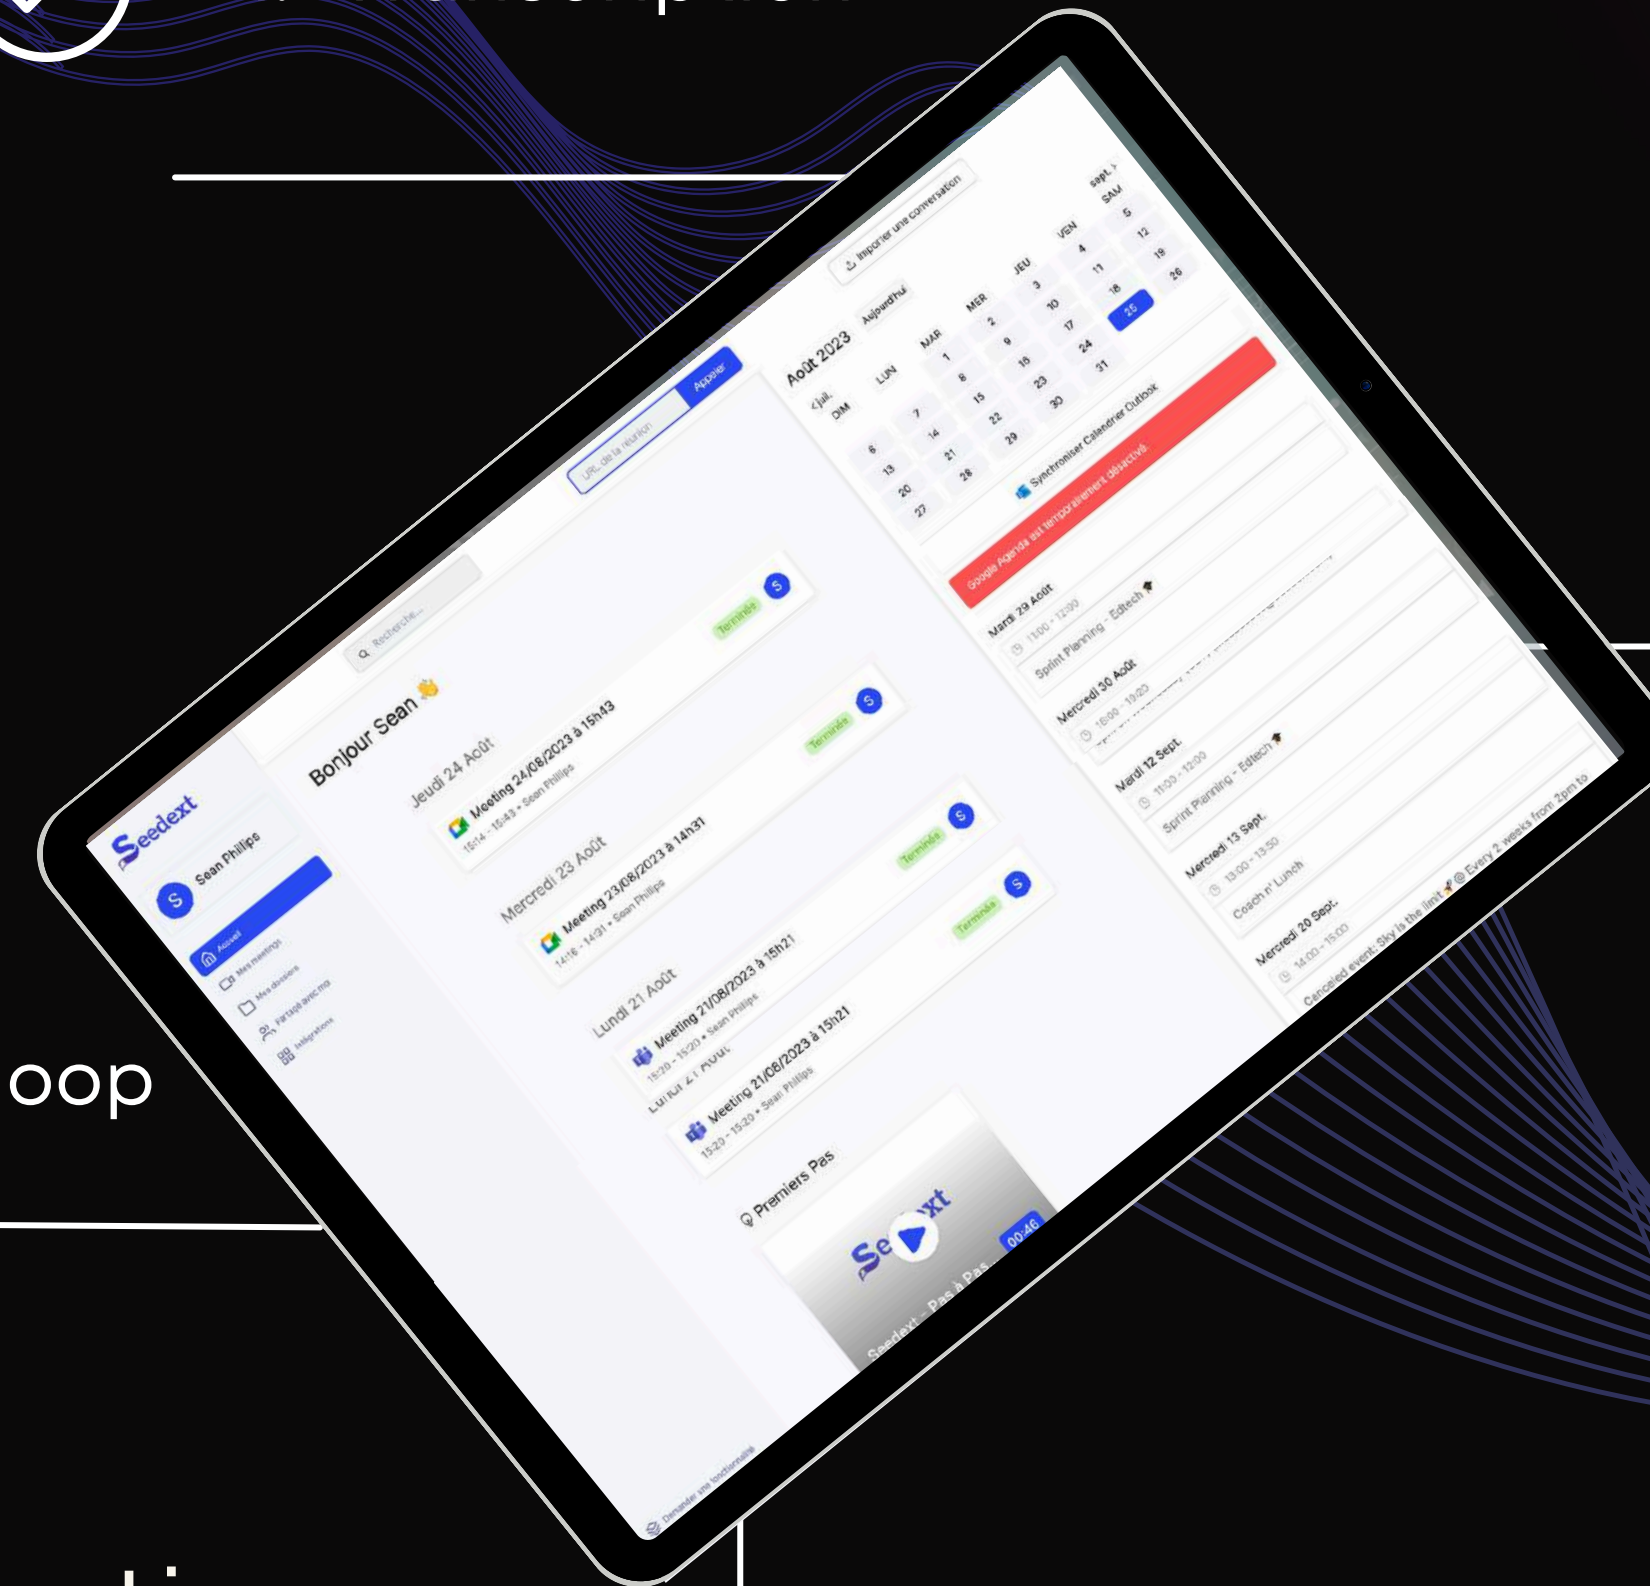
oop

Seedext
Sean Philips
S
Accueil
Mes meetings
Mes dossiers
Partagé avec moi
Intégrations
Demander une fonctionnalité

Recherche...
URL de la réunion
Appeler
Importer une conversation

Bonjour Sean 👋

Jeudi 24 Août
Meeting 24/08/2023 à 15h43
15:14 - 15:43 • Sean Philips
Terminée
S

Mercredi 23 Août
Meeting 23/08/2023 à 14h31
14:16 - 14:31 • Sean Philips
Terminée
S

Lundi 21 Août
Meeting 21/08/2023 à 15h21
15:20 - 15:20 • Sean Philips
Terminée
S

Meeting 21/08/2023 à 15h21
15:20 - 15:20 • Sean Philips
Terminée
S

Premiers Pas
Seedext
Seedext - Pas à Pas
00:46

Août 2023
Aujourd'hui
< juil.
sept. >

| DIM | LUN | MAR | MER | JEU | VEN | SAM |
|---|---|---|---|---|---|---|
| | | 1 | 2 | 3 | 4 | 5 |
| 6 | 7 | 8 | 9 | 10 | 11 | 12 |
| 13 | 14 | 15 | 16 | 17 | 18 | 19 |
| 20 | 21 | 22 | 23 | 24 | 25 | 26 |
| 27 | 28 | 29 | 30 | 31 | | |

Synchroniser Calendrier Outlook
Google Agenda est temporairement désactivé

Mardi 29 Août
11:00 - 12:00
Sprint Planning - Edtech 🎓

Mercredi 30 Août
18:00 - 19:20

Mardi 12 Sept.
11:00 - 12:00
Sprint Planning - Edtech 🎓

Mercredi 13 Sept.
13:00 - 13:50
Coach n' Lunch

Mercredi 20 Sept.
14:00 - 15:00
Canceled event: Sky is the limit 🚀 @ Every 2 weeks from 2pm to